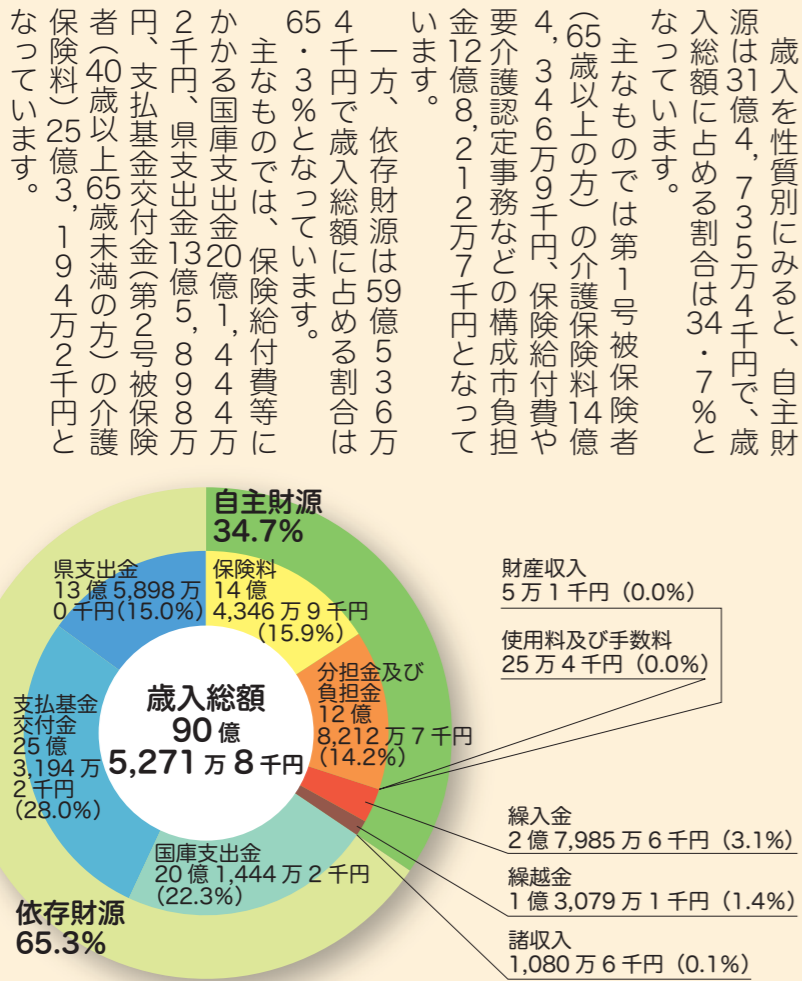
歳入を性質別にみると、自主財源は31億4,735万4千円で、歳入総額に占める割合は34・7%となっています。

主なものでは第1号被保険者(65歳以上の方)の介護保険料14億4,346万9千円、保険給付費や要介護認定事務などの構成市負担金12億8,212万7千円となっています。

一方、依存財源は59億5364千円で歳入総額に占める割合は65・3%となっています。

主なものでは、保険給付費等にかかる国庫支出金20億1,444万2千円、県支出金13億5,898万円、支払基金交付金(第2号被保険者(40歳以上65歳未満の方)の介護保険料)25億3,194万2千円となっています。

自主財源
34.7%

県支出金
13億5,898万0千円(15.0%)

保険料
14億
4,346万9千円
(15.9%)

分担金及び負担金
12億
8,212万7千円
(14.2%)

歳入総額
90億
5,271万8千円

支払基金交付金
25億
3,194万2千円
(28.0%)

国庫支出金
20億1,444万2千円
(22.3%)

依存財源
65.3%

財産収入
5万1千円(0.0%)

使用料及び手数料
25万4千円(0.0%)

繰入金
2億7,985万6千円(3.1%)

繰越金
1億3,079万1千円(1.4%)

諸収入
1,080万6千円(0.1%)